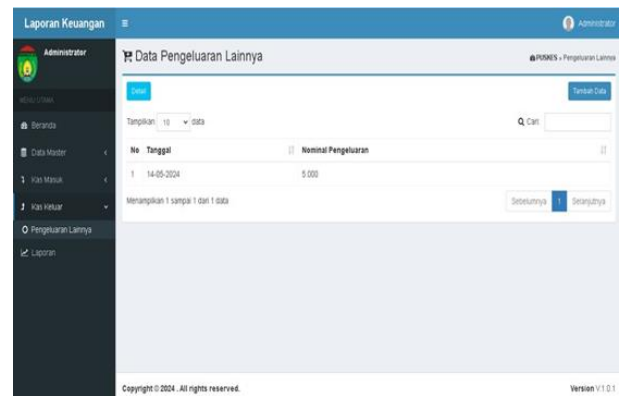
Laporan Keuangan

Administrator

Administrator

MENU UTAMA

Beranda

Data Master

Kas Masuk

Kas Keluar

Pengeluaran Lainnya

Laporan

Data Pengeluaran Lainnya

PUSKES › Pengeluaran Lainnya

Detail

Tambah Data

Tampilkan 10 data

Cari:

| No | Tanggal | Nominal Pengeluaran |
|---|---|---|
| 1 | 14-05-2024 | 5.000 |

Menampilkan 1 sampai 1 dari 1 data

Sebelumnya 1 Selanjutnya

Copyright © 2024 . All rights reserved.

Version V.1.0.1